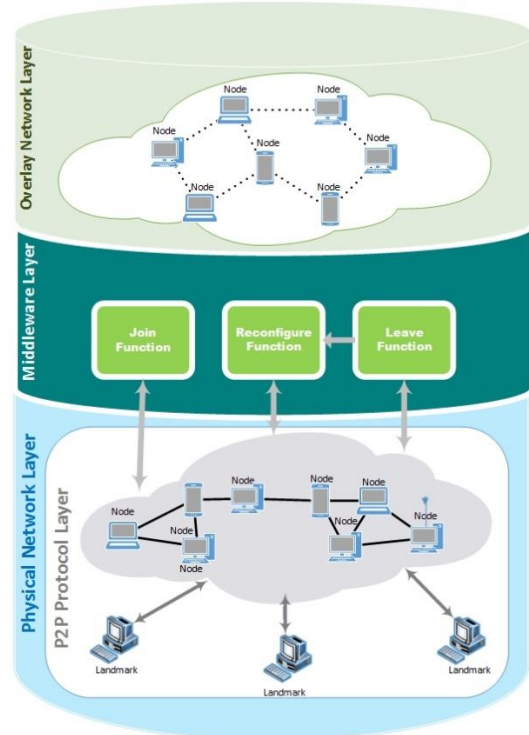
Overlay Network Layer

Node
Node
Node
Node
Node
Node
Node

Middleware Layer

Join Function
Reconfigure Function
Leave Function

Physical Network Layer

P2P Protocol Layer

Node
Node
Node
Node
Node
Node
Node
Node

Landmark
Landmark
Landmark